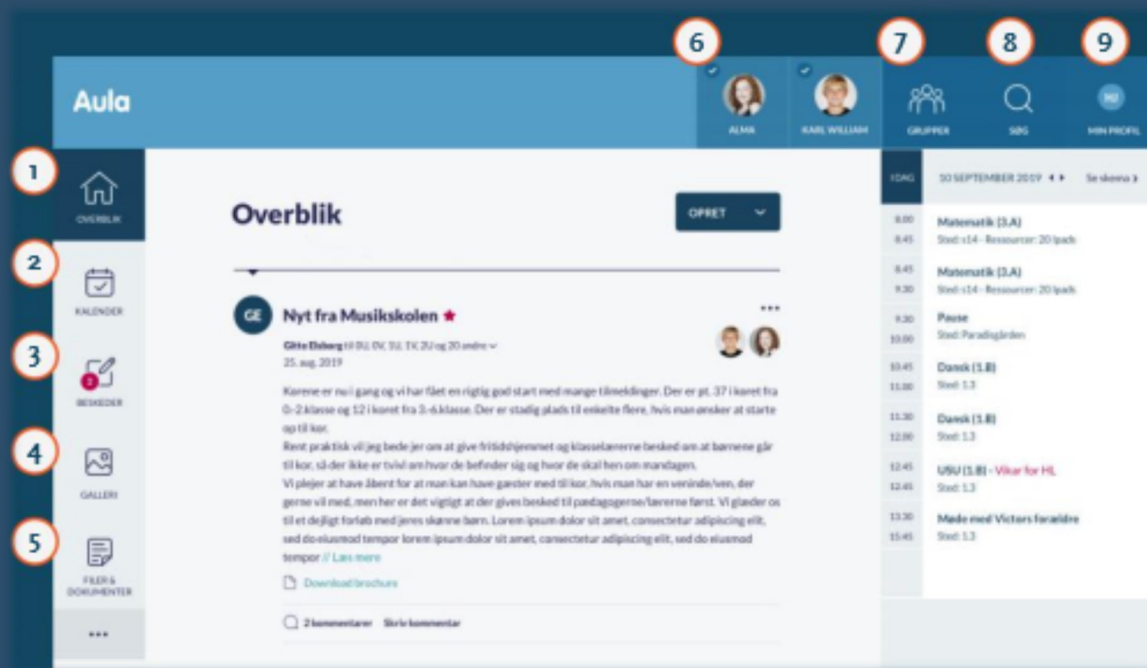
6 7 8 9

Aula

ALMA

KARL WILLIAM

GRUPPER

SØG

MJ

MIN PROFIL

1
OVERBLIK

2
KALENDER

3
2
BESKEDER

4
GALLERI

5
FILER & DOKUMENTER

•••

Overblik

OPRET

GE

Nyt fra Musikskolen ★

•••

Gitte Elsborg til 0U, 0V, 1U, 1V, 2U og 20 andre
25. aug. 2019

Korene er nu i gang og vi har fået en rigtig god start med mange tilmeldinger. Der er pt. 37 i koret fra 0.-2. klasse og 12 i koret fra 3.-6.klasse. Der er stadig plads til enkelte flere, hvis man ønsker at starte op til kor.
Rent praktisk vil jeg bede jer om at give fritidshjemmet og klasselærerne besked om at børnene går til kor, så der ikke er tvivl om hvor de befinder sig og hvor de skal hen om mandagen.
Vi plejer at have åbent for at man kan have gæster med til kor, hvis man har en veninde/ven, der gerne vil med, men her er det vigtigt at der gives besked til pædagogerne/lærerne først. Vi glæder os til et dejligt forløb med jeres skønne børn. Lorem ipsum dolor sit amet, consectetur adipiscing elit, sed do eiusmod tempor lorem ipsum dolor sit amet, consectetur adipiscing elit, sed do eiusmod tempor // Læs mere

Download brochure

2 kommentarer Skriv kommentar

I DAG

10 SEPTEMBER 2019

Se skema

8.00
8.45
Matematik (3.A)
Sted: s14 - Ressourcer: 20 Ipads

8.45
9.30
Matematik (3.A)
Sted: s14 - Ressourcer: 20 Ipads

9.30
10.00
Pause
Sted: Paradisgården

10.45
11.00
Dansk (1.B)
Sted: 1.3

11.30
12.00
Dansk (1.B)
Sted: 1.3

12.45
12.45
USU (1.B) - Vikar for HL
Sted: 1.3

13.30
15.45
Møde med Victors forældre
Sted: 1.3